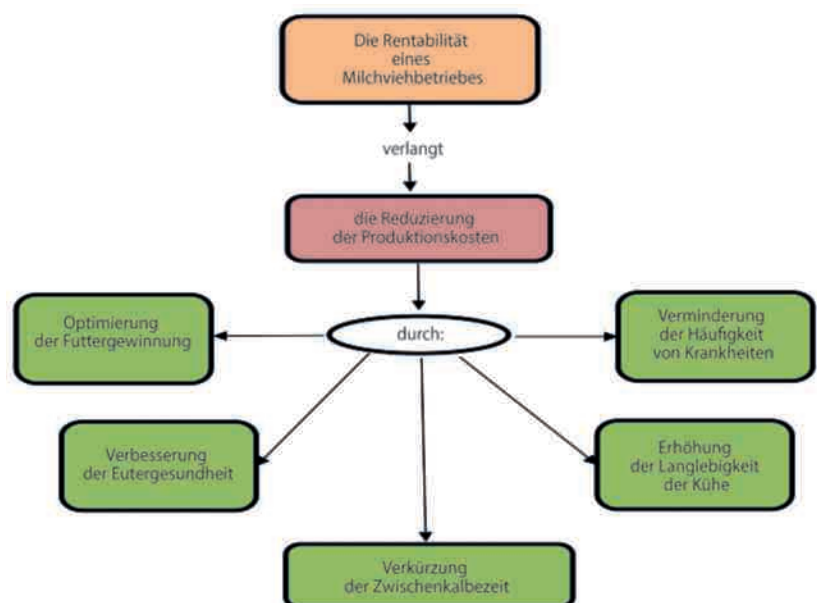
Die Rentabilität eines Milchviehbetriebes

verlangt

die Reduzierung der Produktionskosten

durch:

Optimierung der Futtergewinnung

Verminderung der Häufigkeit von Krankheiten

Verbesserung der Eutergesundheit

Erhöhung der Langlebigkeit der Kühe

Verkürzung der Zwischenkalbezeit